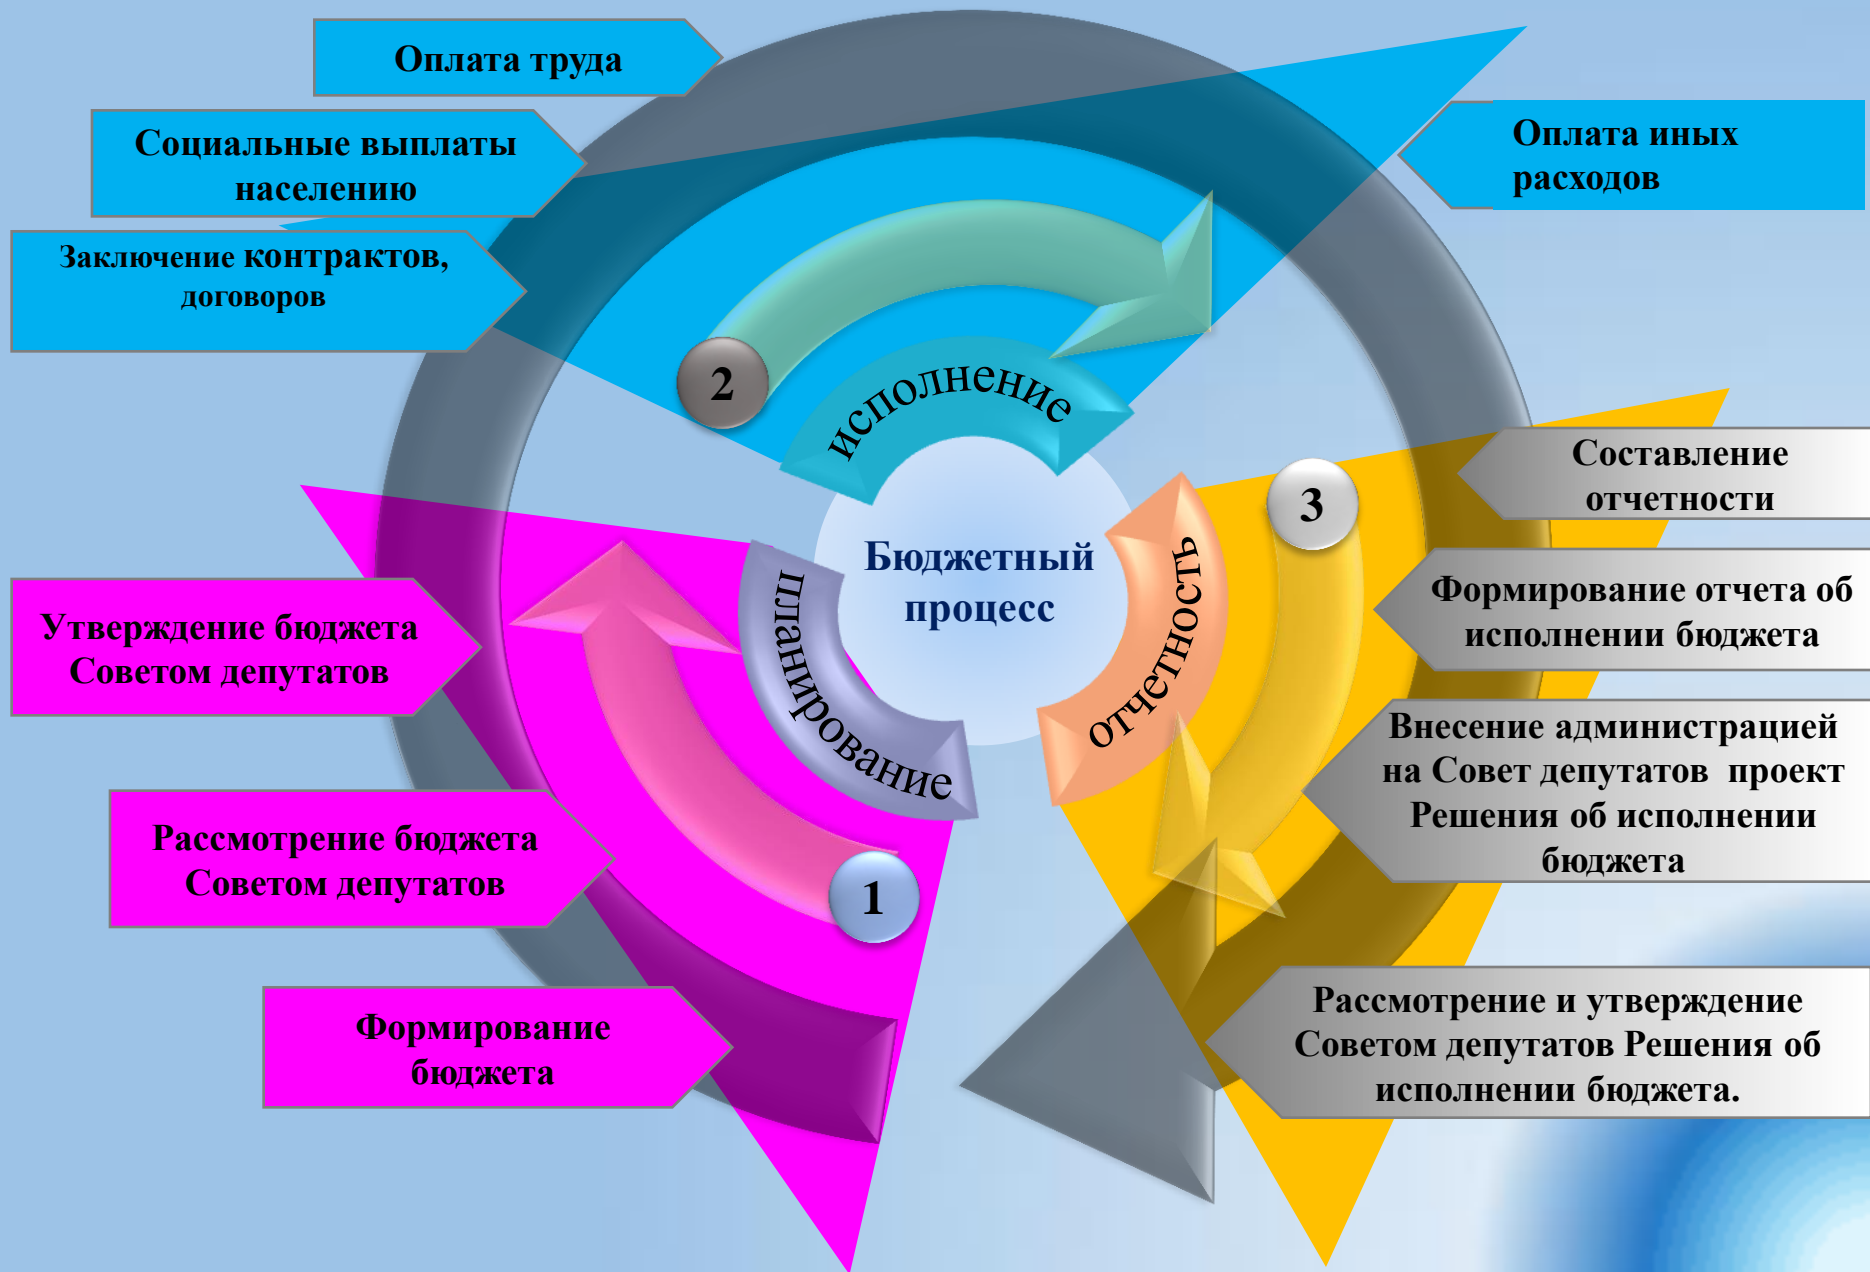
Оплата труда

Социальные выплаты населению

Заключение контрактов, договоров

Оплата иных расходов

2

исполнение

Бюджетный процесс

планирование

отчетность

3

Составление отчетности

Формирование отчета об исполнении бюджета

Внесение администрацией на Совет депутатов проект Решения об исполнении бюджета

Рассмотрение и утверждение Советом депутатов Решения об исполнении бюджета.

Утверждение бюджета Советом депутатов

Рассмотрение бюджета Советом депутатов

1

Формирование бюджета